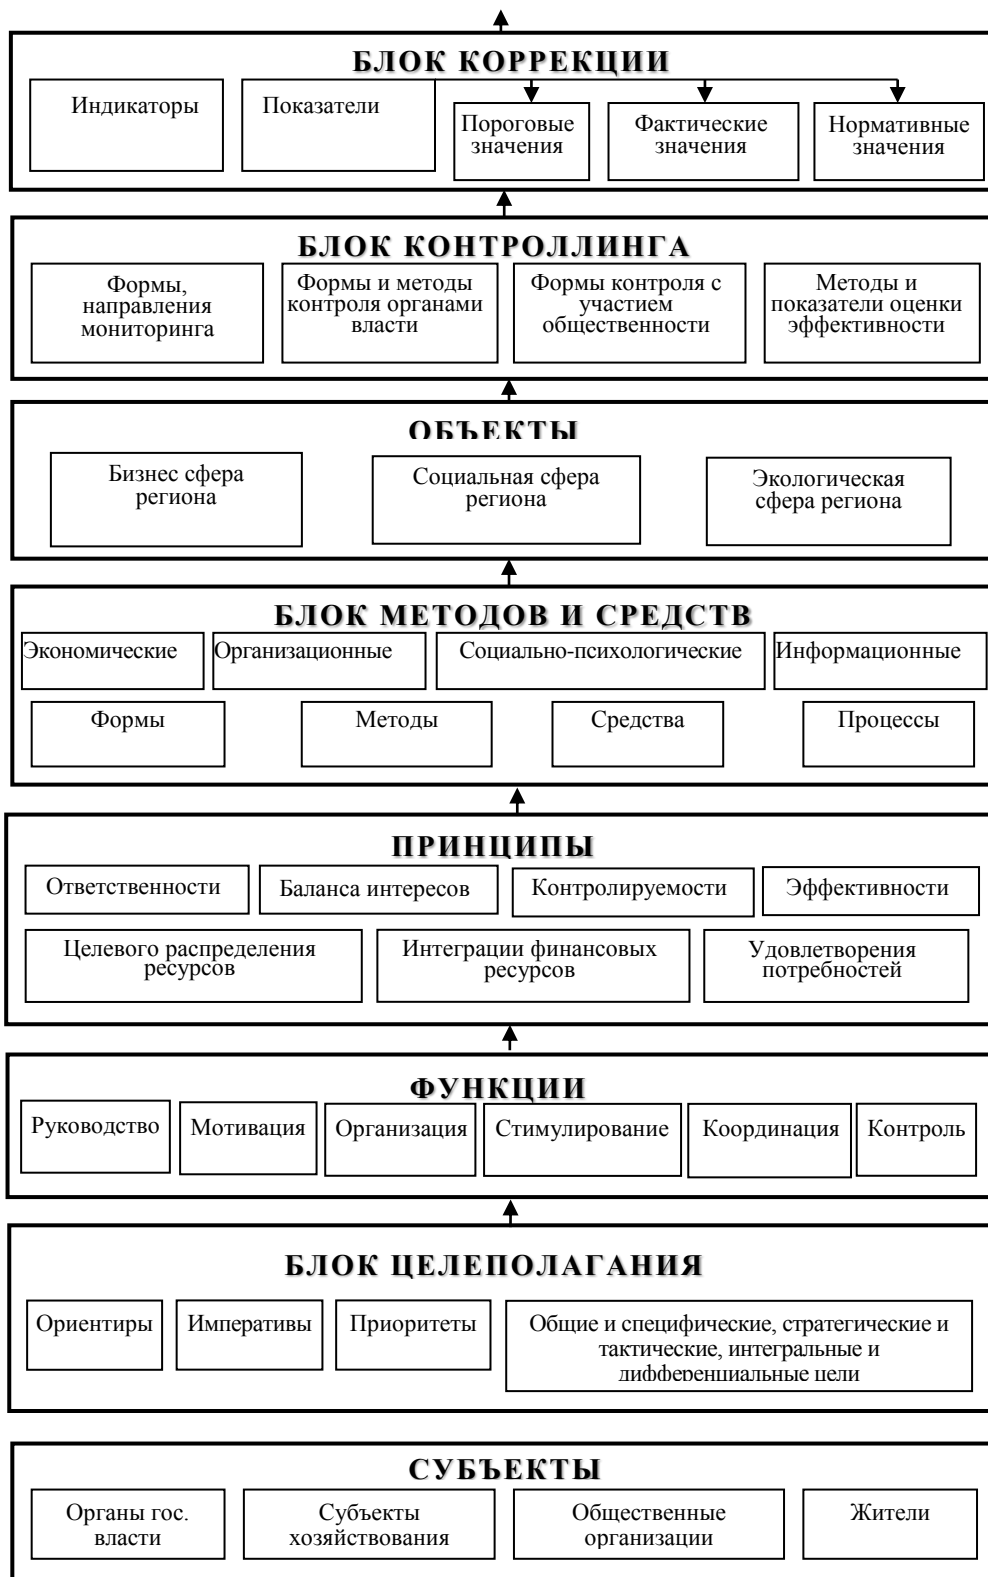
БЛОК КОРРЕКЦИИ

Индикаторы

Показатели

Пороговые значения

Фактические значения

Нормативные значения

БЛОК КОНТРОЛЛИНГА

Формы, направления мониторинга

Формы и методы контроля органами власти

Формы контроля с участием общественности

Методы и показатели оценки эффективности

ОБЪЕКТЫ

Бизнес сфера региона

Социальная сфера региона

Экологическая сфера региона

БЛОК МЕТОДОВ И СРЕДСТВ

Экономические

Организационные

Социально-психологические

Информационные

Формы

Методы

Средства

Процессы

ПРИНЦИПЫ

Ответственности

Баланса интересов

Контролируемости

Эффективности

Целевого распределения ресурсов

Интеграции финансовых ресурсов

Удовлетворения потребностей

ФУНКЦИИ

Руководство

Мотивация

Организация

Стимулирование

Координация

Контроль

БЛОК ЦЕЛЕПОЛАГАНИЯ

Ориентиры

Императивы

Приоритеты

Общие и специфические, стратегические и тактические, интегральные и дифференциальные цели

СУБЪЕКТЫ

Органы гос. власти

Субъекты хозяйствования

Общественные организации

Жители